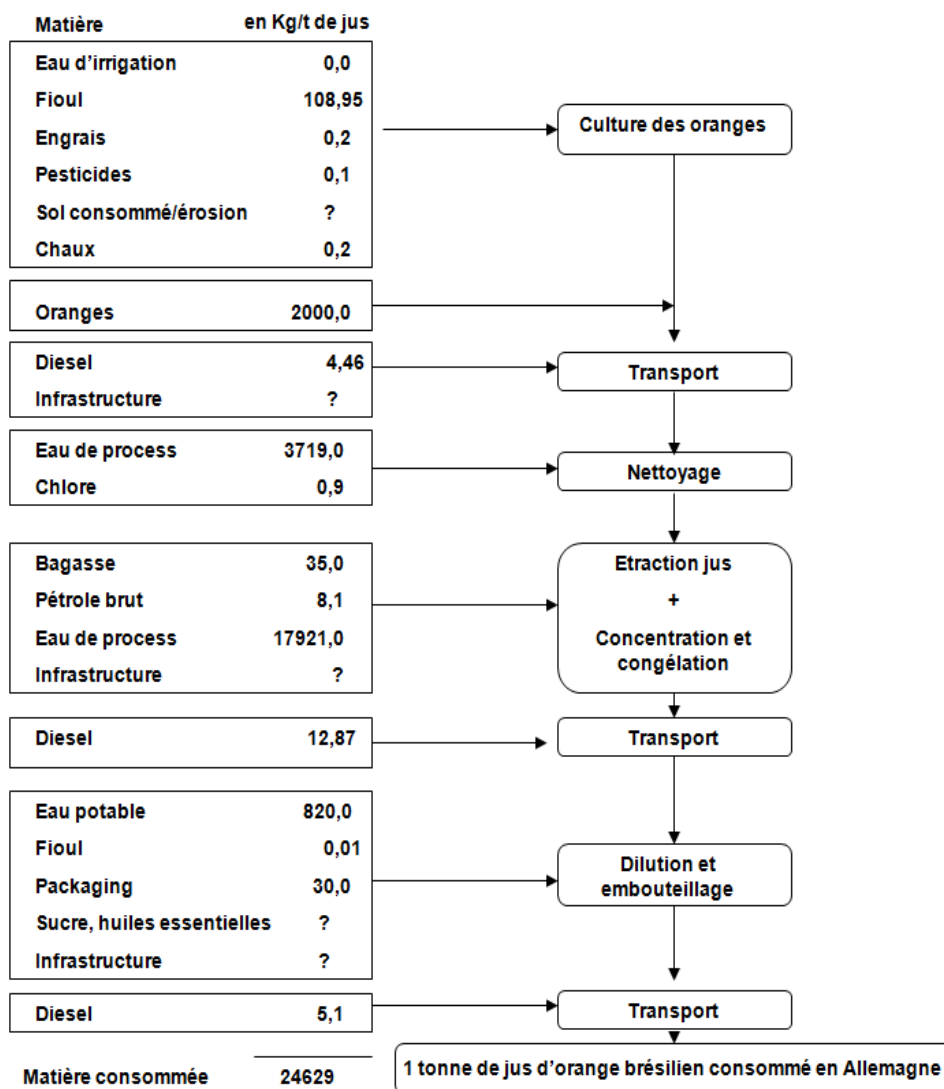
| Matière | en Kg/t de jus |
|---|---|
| Eau d'irrigation | 0,0 |
| Fioul | 108,95 |
| Engrais | 0,2 |
| Pesticides | 0,1 |
| Sol consommé/érosion | ? |
| Chaux | 0,2 |
| Oranges | 2000,0 |
| Diesel | 4,46 |
| Infrastructure | ? |
| Eau de process | 3719,0 |
| Chlore | 0,9 |
| Bagasse | 35,0 |
| Pétrole brut | 8,1 |
| Eau de process | 17921,0 |
| Infrastructure | ? |
| Diesel | 12,87 |
| Eau potable | 820,0 |
| Fioul | 0,01 |
| Packaging | 30,0 |
| Sucre, huiles essentielles | ? |
| Infrastructure | ? |
| Diesel | 5,1 |
| Matière consommée | 24629 |

Culture des oranges

Transport

Nettoyage

Etraction jus
+
Concentration et congélation

Transport

Dilution et embouteillage

Transport

1 tonne de jus d'orange brésilien consommé en Allemagne